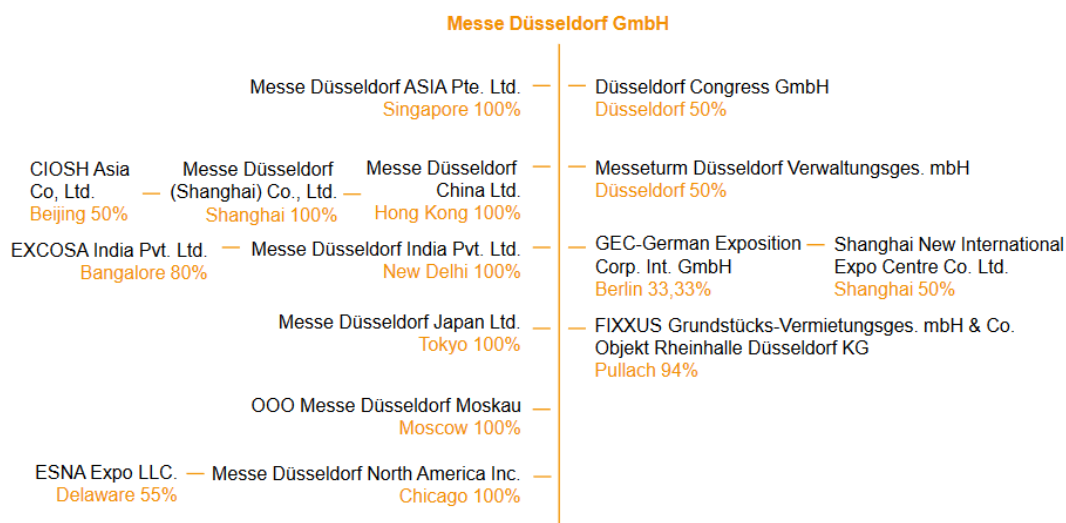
Messe Düsseldorf GmbH

Messe Düsseldorf ASIA Pte. Ltd.
Singapore 100%

CIOSH Asia Co, Ltd.
Beijing 50%

Messe Düsseldorf (Shanghai) Co., Ltd.
Shanghai 100%

Messe Düsseldorf China Ltd.
Hong Kong 100%

EXCOSA India Pvt. Ltd.
Bangalore 80%

Messe Düsseldorf India Pvt. Ltd.
New Delhi 100%

Messe Düsseldorf Japan Ltd.
Tokyo 100%

OOO Messe Düsseldorf Moskau
Moscow 100%

ESNA Expo LLC.
Delaware 55%

Messe Düsseldorf North America Inc.
Chicago 100%

Düsseldorf Congress GmbH
Düsseldorf 50%

Messeturm Düsseldorf Verwaltungsges. mbH
Düsseldorf 50%

GEC-German Exposition Corp. Int. GmbH
Berlin 33,33%

Shanghai New International Expo Centre Co. Ltd.
Shanghai 50%

FIXXUS Grundstücks-Vermietungsges. mbH & Co. Objekt Rheinhalle Düsseldorf KG
Pullach 94%